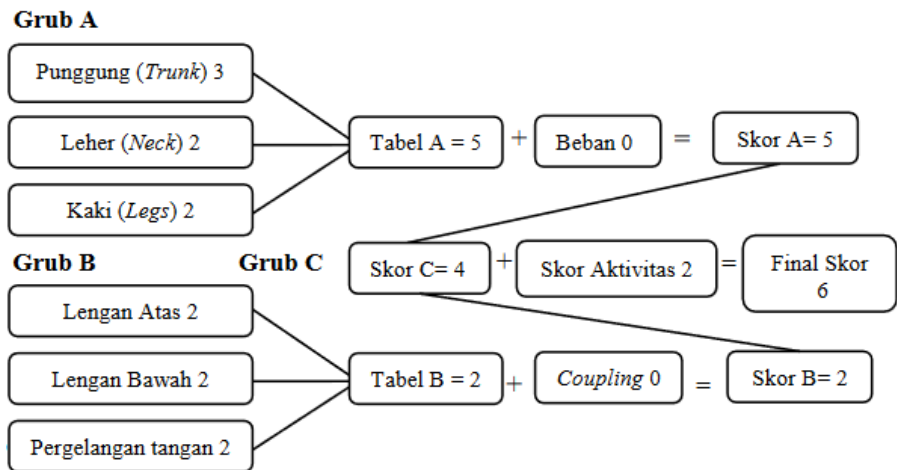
Grub A

Punggung (*Trunk*) 3

Leher (*Neck*) 2

Kaki (*Legs*) 2

Tabel A = 5 + Beban 0 = Skor A= 5

Grub B

Grub C

Skor C= 4 + Skor Aktivitas 2 = Final Skor 6

Lengan Atas 2

Lengan Bawah 2

Pergelangan tangan 2

Tabel B = 2 + *Coupling* 0 = Skor B= 2